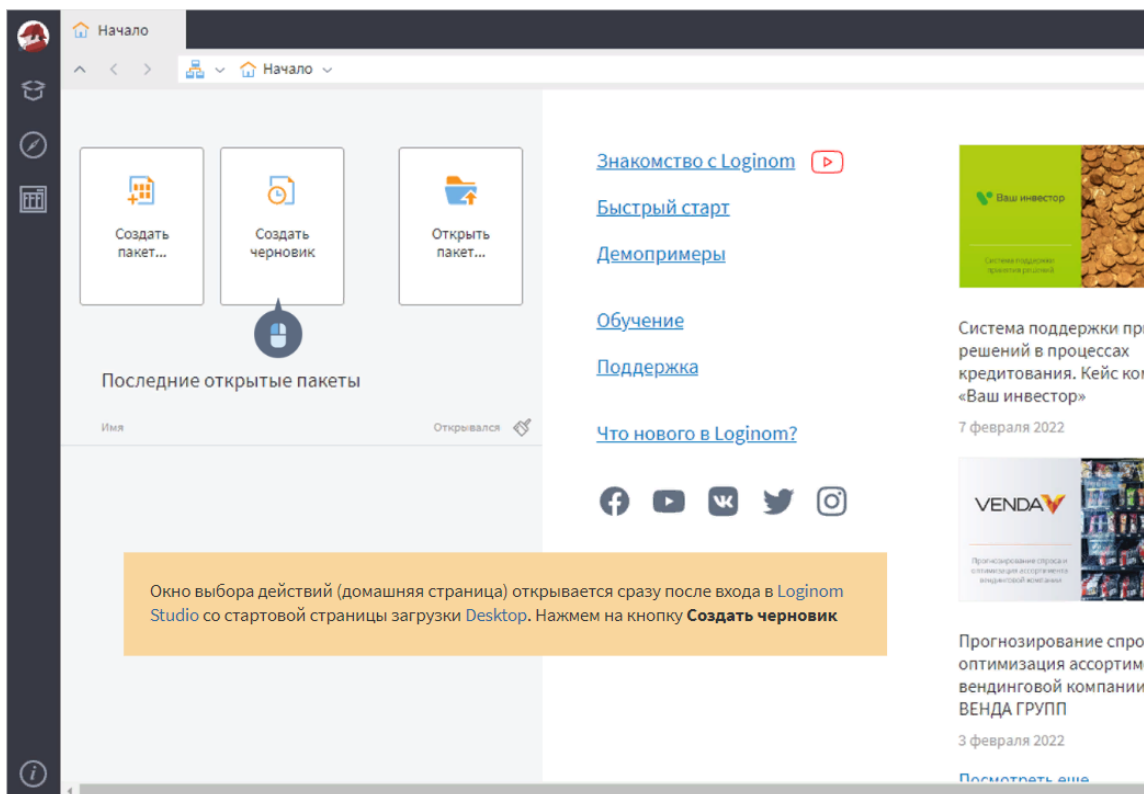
Начало

Начало

Создать пакет...

Создать черновик

Открыть пакет...

Последние открытые пакеты

Имя

Открывался

Знакомство с Loginom

Быстрый старт

Демопримеры

Обучение

Поддержка

Что нового в Loginom?

Ваш инвестор

Система поддержки принятия решений

Система поддержки при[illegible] решений в процессах кредитования. Кейс ком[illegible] «Ваш инвестор»

7 февраля 2022

VENDA

Прогнозирование спроса и оптимизация ассортимента вендинговой компании

Прогнозирование спро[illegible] оптимизация ассортим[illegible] вендинговой компании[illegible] ВЕНДА ГРУПП

3 февраля 2022

Посмотреть еще

Окно выбора действий (домашняя страница) открывается сразу после входа в Loginom Studio со стартовой страницы загрузки Desktop. Нажмем на кнопку **Создать черновик**